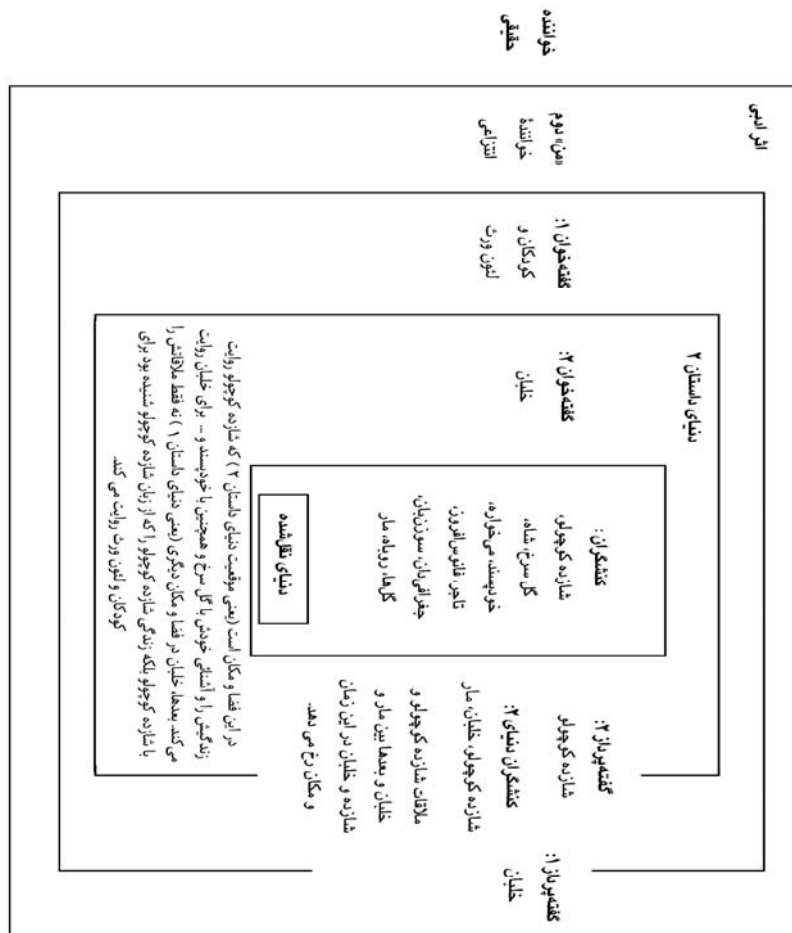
خواننده
حقیقی

اثر ادبی

«من» دوم
خواننده
انتزاعی

گفته‌خوان ۱:
کودکان و
لئون ورث

دنیای داستان ۲

گفته‌خوان ۲:
خلبان

کنشگران:
شازده کوچولو،
گل سرخ، شاه،
خودپسند، میخواره،
تاجر، فانوس‌افروز،
جغرافیدان، سوزنبان،
گل‌ها، روباه، مار

دنیای نقاشیده

در این فضا و مکان است (یعنی موقعیت دنیای داستان ۲) که شازده کوچولو روایت زندگیش را و آشنایی خودش با گل سرخ و همچنین با خودپسند و ... برای خلبان روایت می‌کند. بعدها خلبان در فضا و مکان دیگری (یعنی دنیای داستان ۱) نه فقط ملاقاتش را با شازده کوچولو بلکه زندگی شازده کوچولو را که از زبان شازده کوچولو شنیده بود برای کودکان و لئون ورث روایت می‌کند.

گفته‌پرداز ۲:
شازده کوچولو

کنشگران دنیای ۲:
شازده کوچولو، خلبان، مار
ملاقات شازده کوچولو و
خلبان و بعدها بین مار و
شازده و خلبان در این زمان
و مکان رخ می‌دهد.

گفته‌پرداز ۱:
خلبان